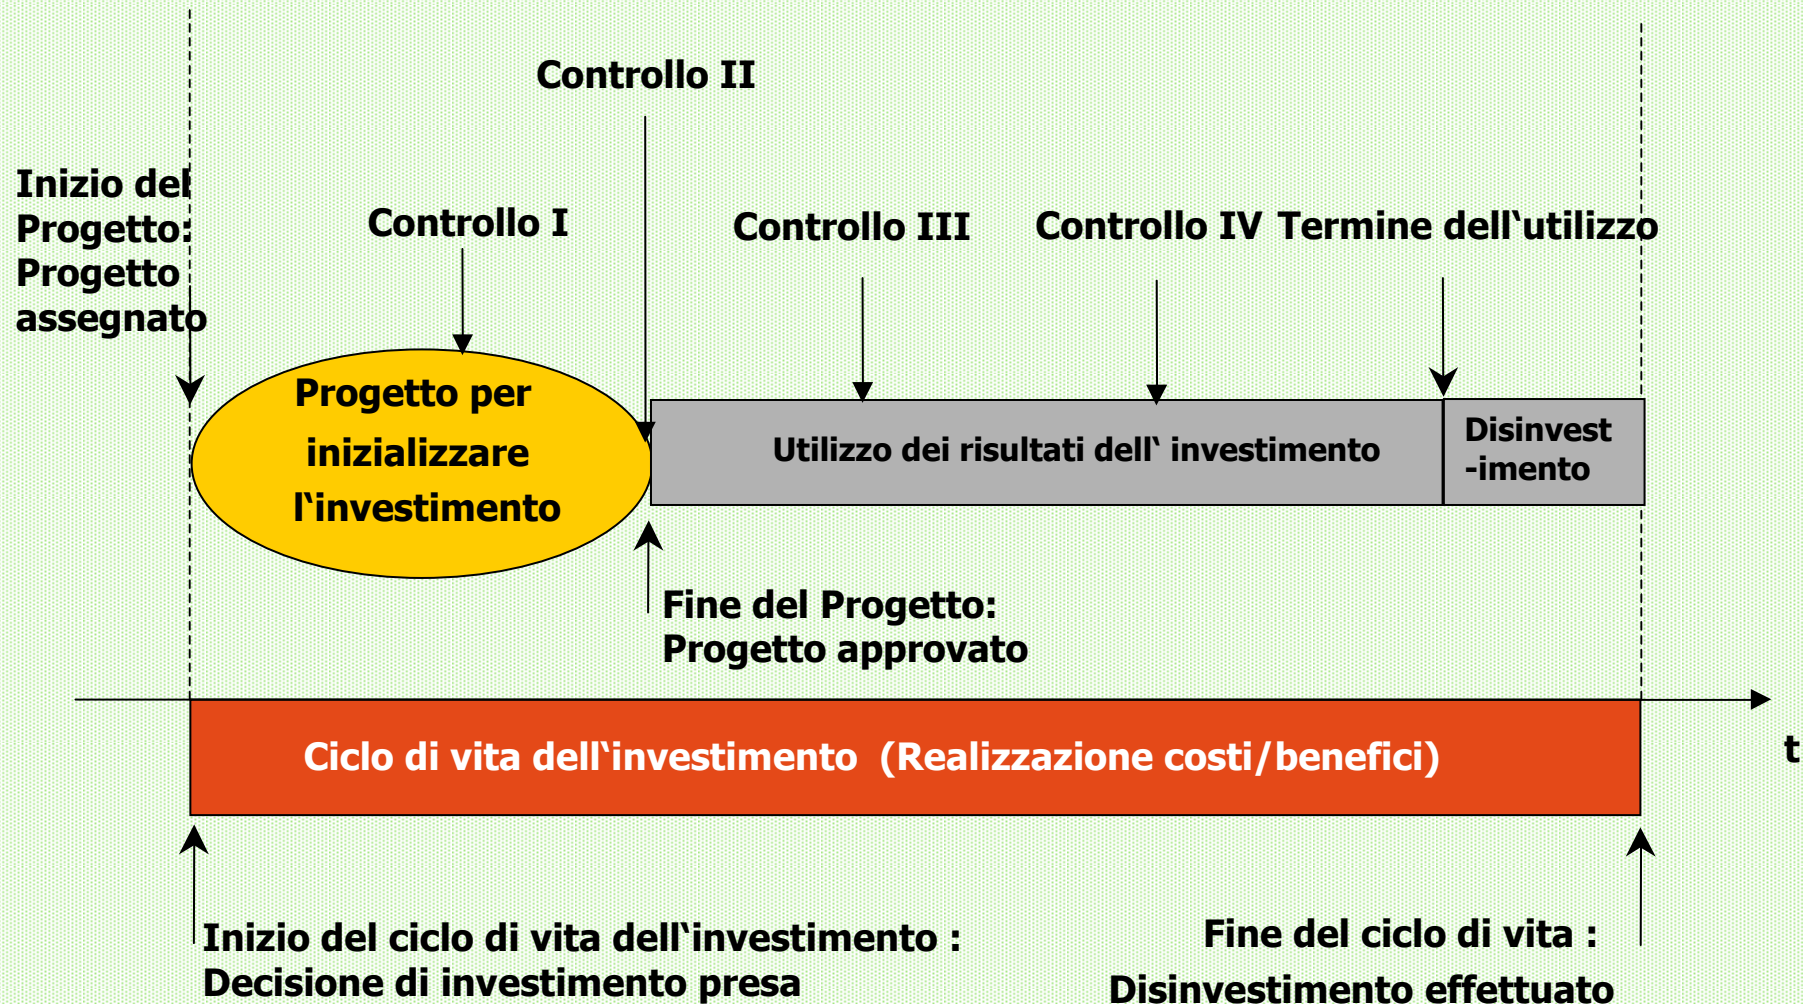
Controllo II

Inizio del Progetto: Progetto assegnato

Controllo I

Controllo III

Controllo IV

Termine dell‘utilizzo

Progetto per inizializzare l‘investimento

Utilizzo dei risultati dell‘ investimento

Disinvest -imento

Fine del Progetto: Progetto approvato

Ciclo di vita dell‘investimento (Realizzazione costi/benefici)

t

Inizio del ciclo di vita dell‘investimento : Decisione di investimento presa

Fine del ciclo di vita : Disinvestimento effettuato